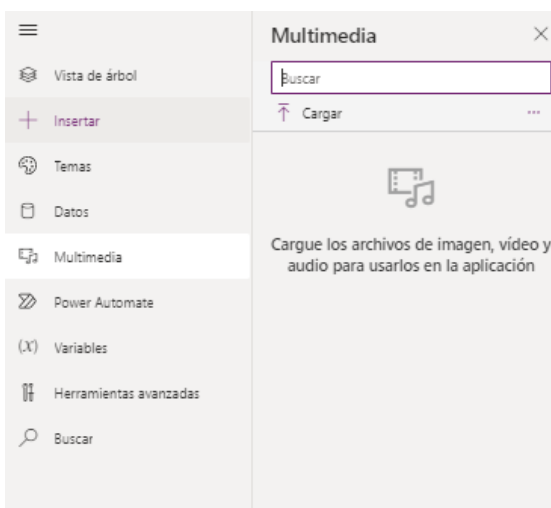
Vista de árbol

Insertar

Temas

Datos

Multimedia

Power Automate

(x) Variables

Herramientas avanzadas

Buscar

Multimedia

Buscar

Cargar

...

Cargue los archivos de imagen, vídeo y audio para usarlos en la aplicación